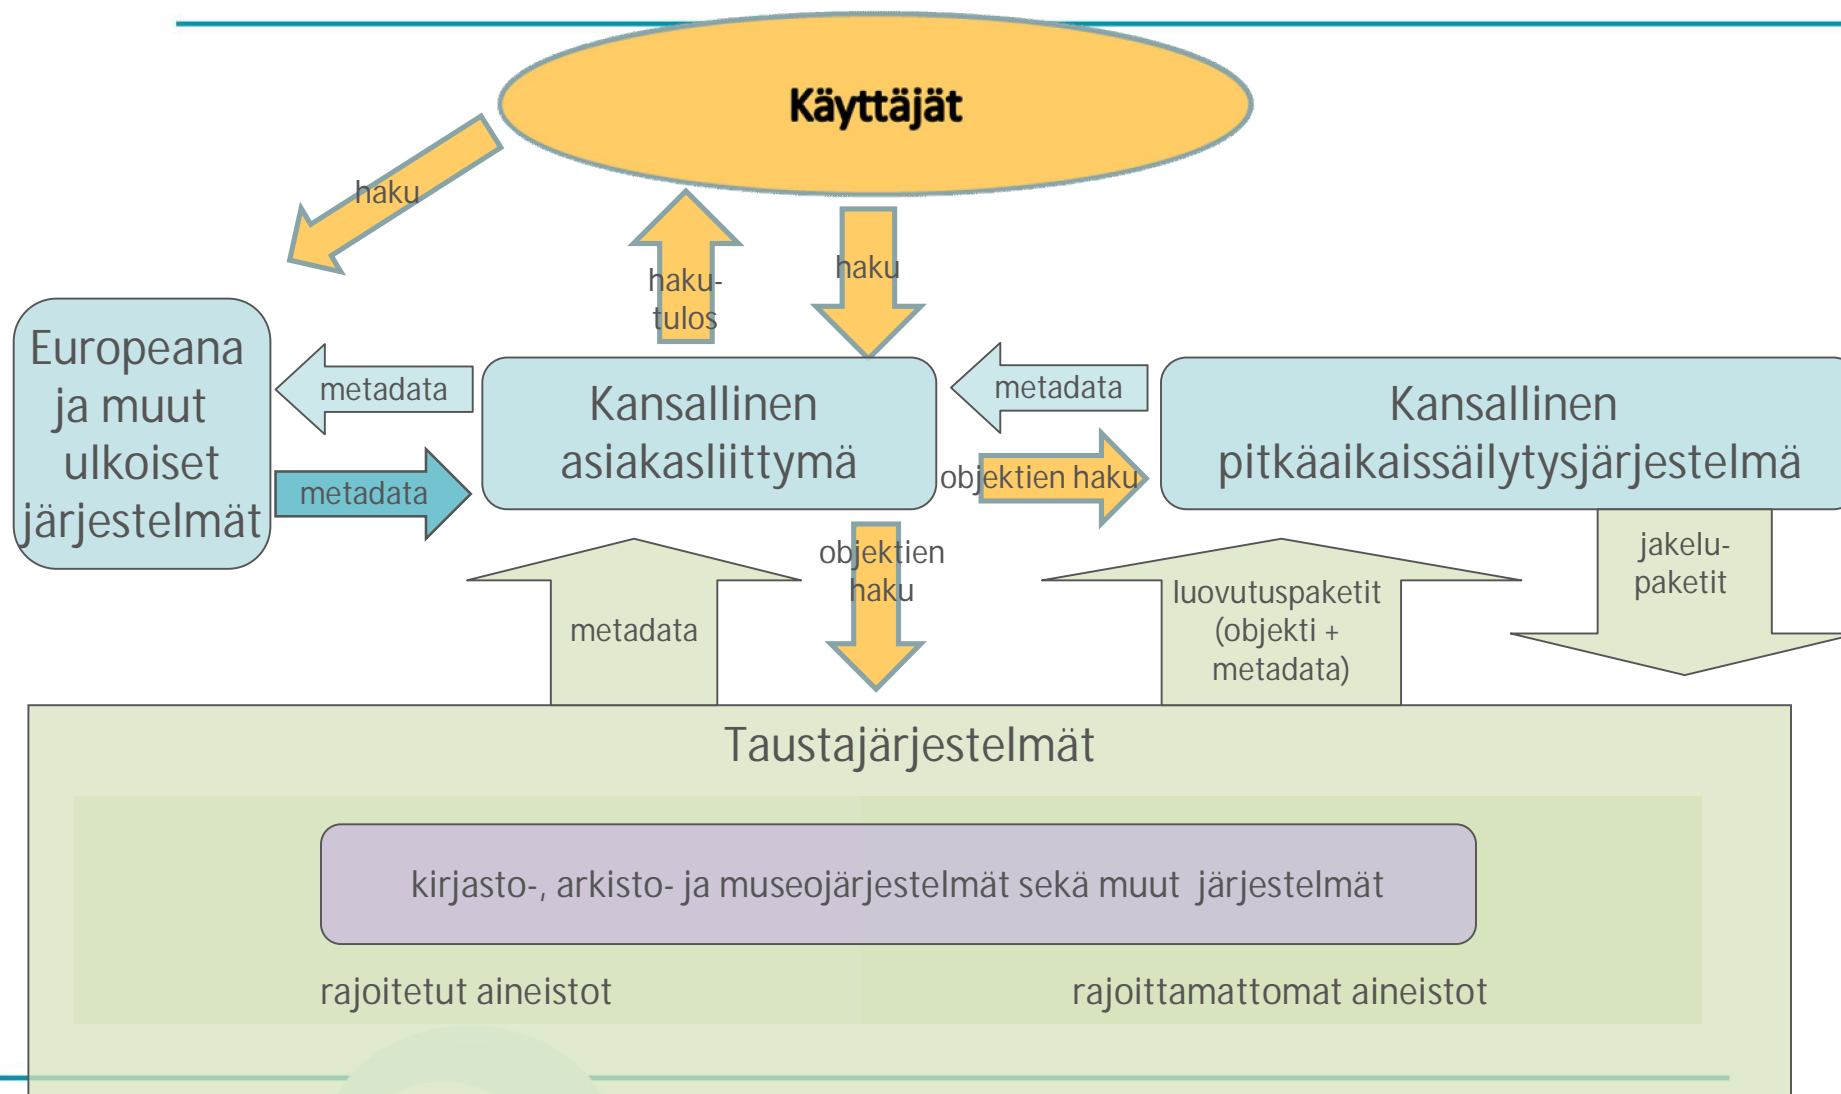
Käyttäjät

haku

haku-tulos

haku

Europeana ja muut ulkoiset järjestelmät

metadata

metadata

Kansallinen asiakasliittymä

metadata

objektien haku

Kansallinen pitkäaikaissäilytysjärjestelmä

objektien haku

metadata

luovutuspaketit (objekti + metadata)

jakelu-paketit

Taustajärjestelmät

kirjasto-, arkisto- ja museojärjestelmät sekä muut järjestelmät

rajoitetut aineistot

rajoittamattomat aineistot